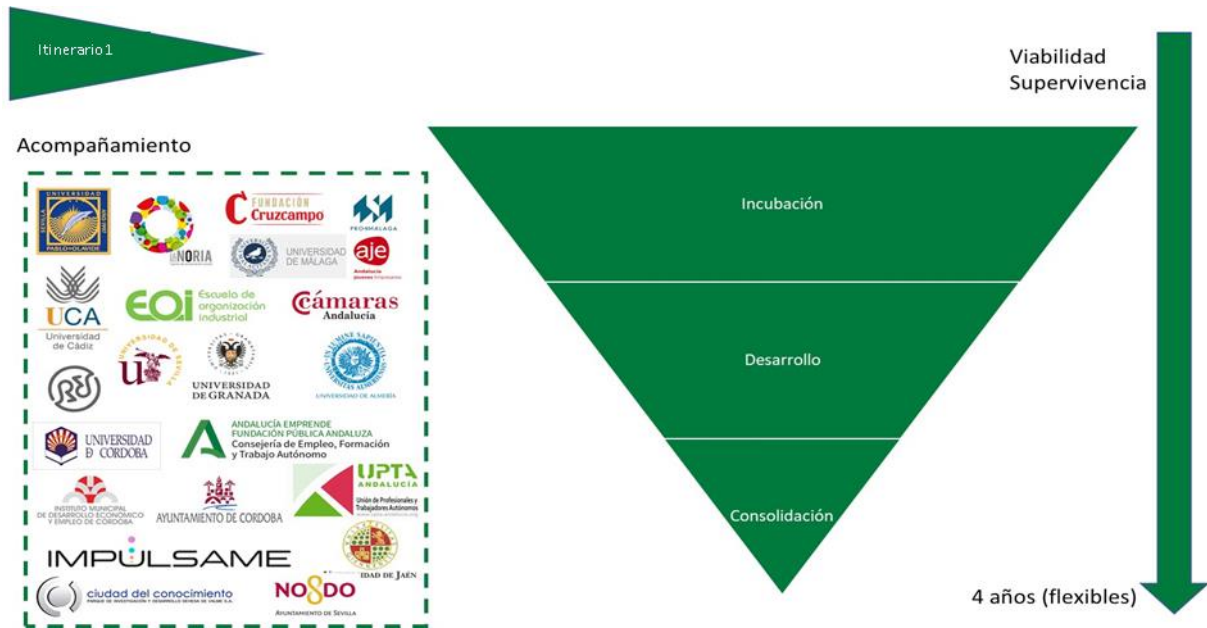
Itinerario1

Acompañamiento

UNIVERSIDAD PABLO DE OLAVIDE

NORIA

FUNDACIÓN Cruzcampo

PROMALAGA

UNIVERSIDAD DE MÁLAGA

aje Andalucía jóvenes empresarios

UCA Universidad de Cádiz

EOI Escuela de organización industrial

Cámaras Andalucía

UNIVERSIDAD DE SEVILLA

UNIVERSIDAD DE GRANADA

UNIVERSIDAD DE ALMERÍA

UNIVERSIDAD DE CÓRDOBA

ANDALUCÍA EMPRENDE FUNDACIÓN PÚBLICA ANDALUZA Consejería de Empleo, Formación y Trabajo Autónomo

INSTITUTO MUNICIPAL DE DESARROLLO ECONÓMICO Y EMPLEO DE CÓRDOBA

AYUNTAMIENTO DE CÓRDOBA

UPTA ANDALUCÍA Unión de Profesionales y Trabajadores Autónomos

IMPULSAME

IDAD DE JAÉN

ciudad del conocimiento

NO8DO AYUNTAMIENTO DE SEVILLA

Incubación

Desarrollo

Consolidación

Viabilidad Supervivencia

4 años (flexibles)